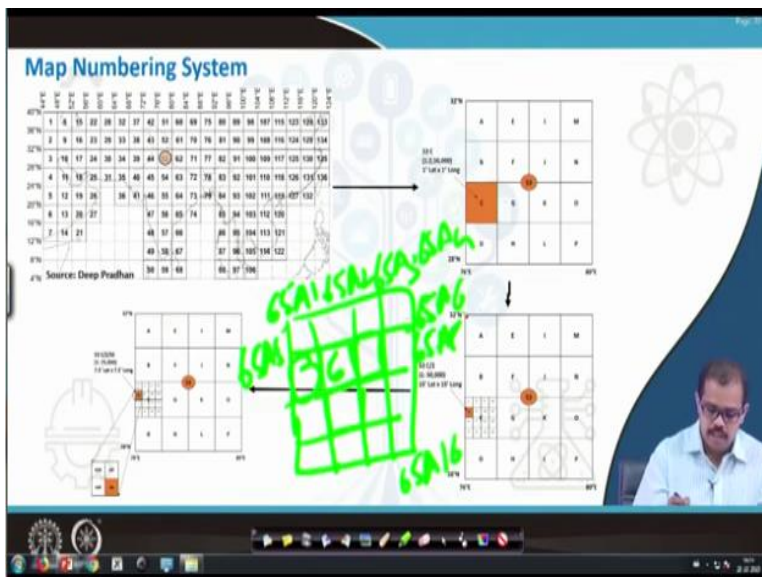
Map Numbering System

Source: Deep Pradhan

| 1 | 8 | 15 | 22 | 28 | 32 | 37 | 42 | 51 | 60 | 69 | 78 | 88 | 98 | 107 | 115 | 123 | 128 | 133 |
|---|---|---|---|---|---|---|---|---|---|---|---|---|---|---|---|---|---|---|
| 2 | 9 | 16 | 23 | 29 | 33 | 38 | 43 | 52 | 61 | 70 | 79 | 89 | 99 | 108 | 116 | 124 | 129 | 134 |
| 3 | 10 | 17 | 24 | 30 | 34 | 39 | 44 | 53 | 62 | 71 | 77 | 82 | 91 | 100 | 109 | 117 | 125 | 130 |
| 4 | 11 | 18 | 25 | 31 | 35 | 40 | 45 | 54 | 63 | 72 | 78 | 83 | 92 | 101 | 110 | 118 | 126 | 131 |
| 5 | 12 | 19 | 26 | | 36 | 41 | 46 | 55 | 64 | 73 | 79 | 84 | 93 | 102 | 111 | 119 | 127 | 132 |
| 6 | 13 | 20 | 27 | | | | 47 | 56 | 65 | 74 | | 85 | 94 | 103 | 112 | 120 | | |
| 7 | 14 | 21 | | | | | 48 | 57 | 66 | | | 86 | 95 | 104 | 113 | 121 | | |
| | | | | | | | 49 | 58 | 67 | | | 87 | 96 | 105 | 114 | 122 | | |
| | | | | | | | 50 | 59 | 68 | | | 88 | 97 | 106 | | | | |

32°N
A E I M
B F J N
C G K O
D H L P
28°N
76°E 80°E
53 C
(1:2,50,000)
1° Lat x 1° Long

53 C/3
(1: 50,000)
15' Lat x 15' Long

53 C/3/N
(1: 25,000)
7.5' Lat x 7.5' Long

NW NE
SW SE

65A1 65A5 65A9 65A13
65A2 65A6
65A3 65A7
65A16